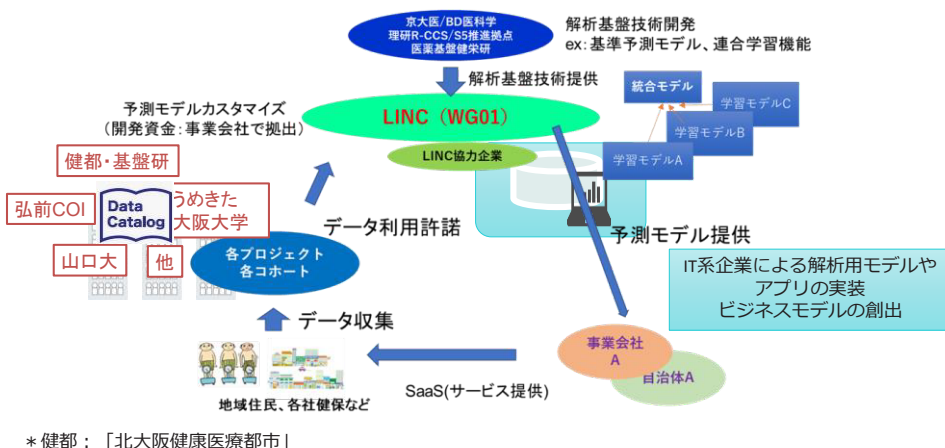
京大医/BD医科学
理研R-CCS/S5推進拠点
医薬基盤健栄研

解析基盤技術開発
ex: 基準予測モデル、連合学習機能

解析基盤技術提供

予測モデルカスタマイズ
（開発資金：事業会社で拠出）

LINC（WG01）

LINC協力企業

統合モデル
学習モデルC
学習モデルB
学習モデルA

健都・基盤研
弘前COI
Data Catalog
うめきた
大阪大学
山口大
他

データ利用許諾

各プロジェクト
各コホート

予測モデル提供

IT系企業による解析用モデルや
アプリの実装
ビジネスモデルの創出

データ収集

事業会社
A

自治体A

SaaS(サービス提供)

地域住民、各社健保など

＊健都：「北大阪健康医療都市」